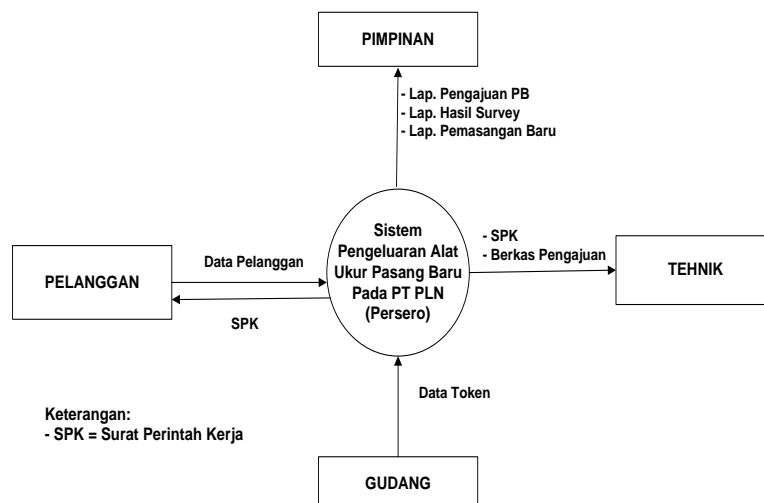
PIMPINAN

- Lap. Pengajuan PB
- Lap. Hasil Survey
- Lap. Pemasangan Baru

PELANGGAN

Data Pelanggan

SPK

Sistem Pengeluaran Alat Ukur Pasang Baru Pada PT PLN (Persero)

- SPK
- Berkas Pengajuan

TEHNIK

Data Token

Keterangan:
- SPK = Surat Perintah Kerja

GUDANG